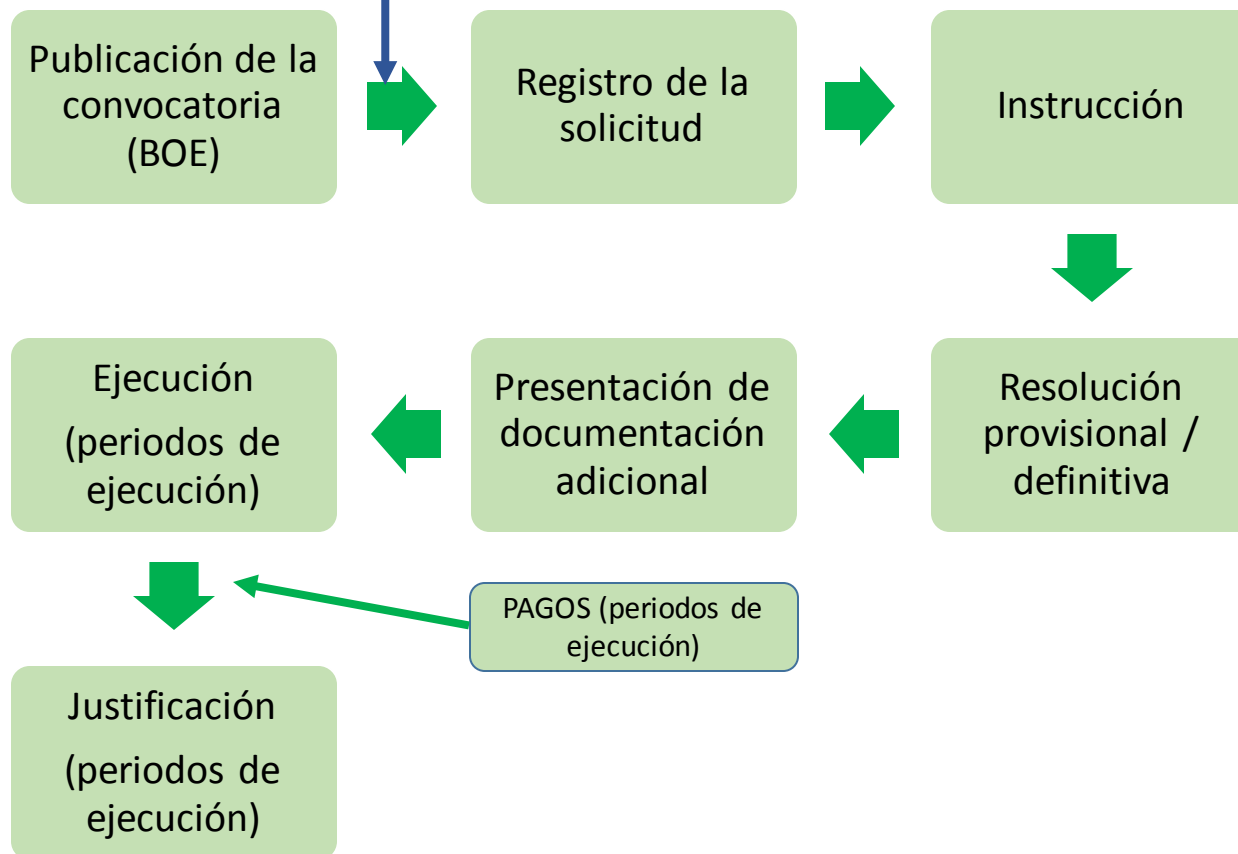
Publicación de la convocatoria (BOE)

Registro de la solicitud

Instrucción

Resolución provisional / definitiva

Presentación de documentación adicional

Ejecución

(periodos de ejecución)

PAGOS (periodos de ejecución)

Justificación

(periodos de ejecución)